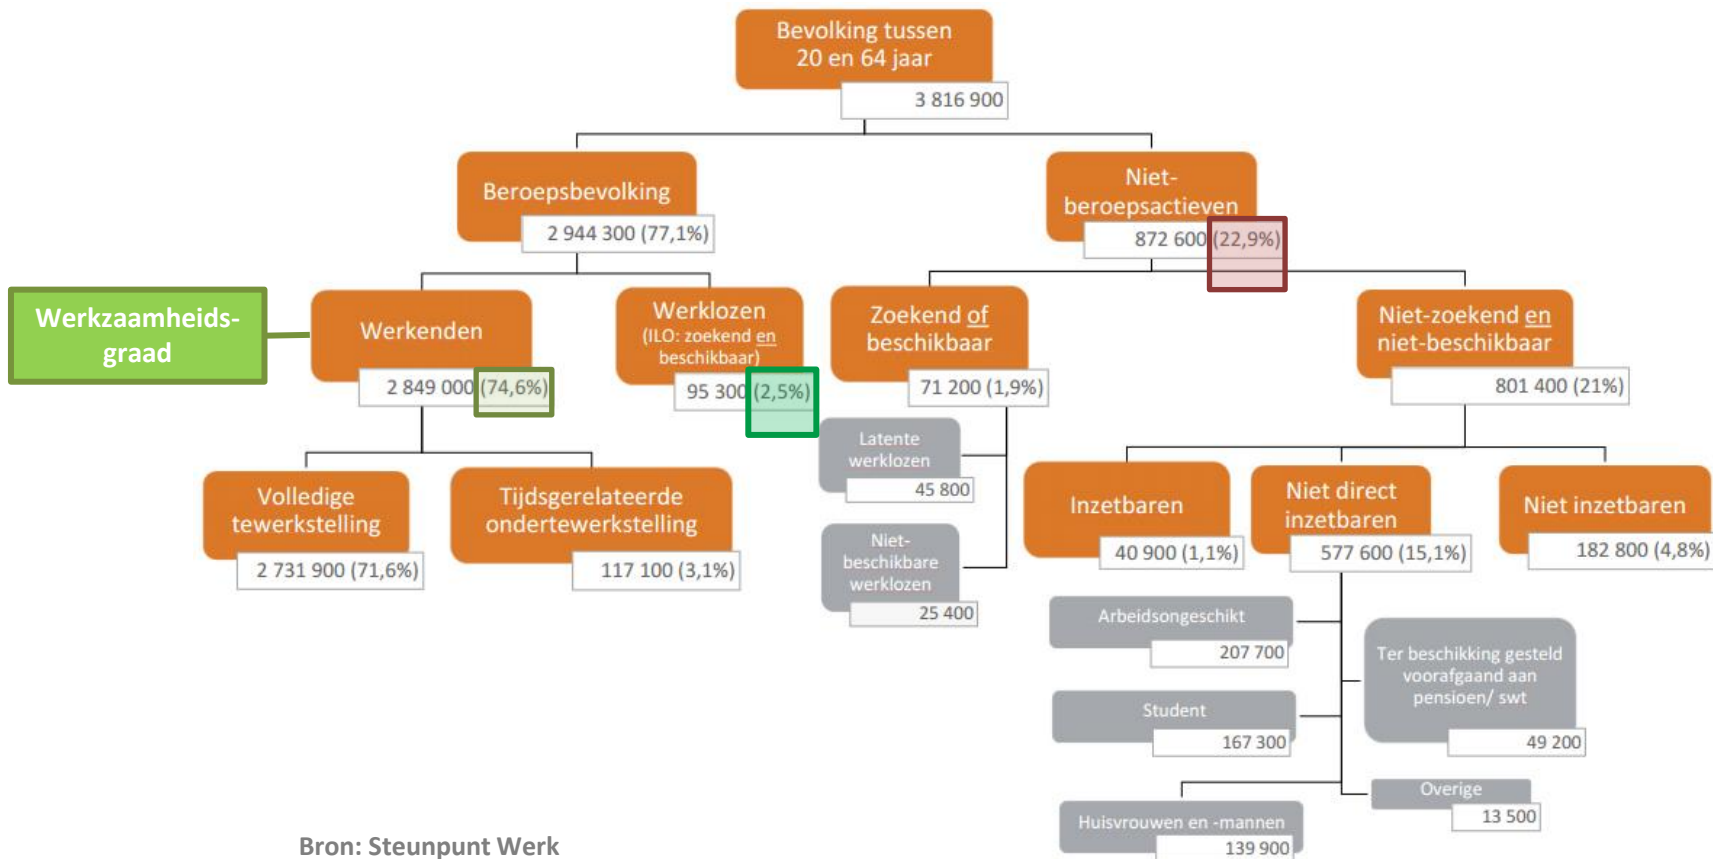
Bevolking tussen 20 en 64 jaar
3 816 900

Beroepsbevolking
2 944 300 (77,1%)

Niet-beroepsactieven
872 600 (22,9%)

Werkzaamheids-graad

Werkenden
2 849 000 (74,6%)

Werklozen
(ILO: zoekend en beschikbaar)
95 300 (2,5%)

Zoekend of beschikbaar
71 200 (1,9%)

Niet-zoekend en niet-beschikbaar
801 400 (21%)

Volledige tewerkstelling
2 731 900 (71,6%)

Tijdsgerelateerde ondertewerkstelling
117 100 (3,1%)

Latente werklozen
45 800

Niet-beschikbare werklozen
25 400

Inzetbaren
40 900 (1,1%)

Niet direct inzetbaren
577 600 (15,1%)

Niet inzetbaren
182 800 (4,8%)

Arbeidsongeschikt
207 700

Student
167 300

Ter beschikking gesteld voorafgaand aan pensioen/ swt
49 200

Overige
13 500

Huisvrouwen en -mannen
139 900

Bron: Steunpunt Werk